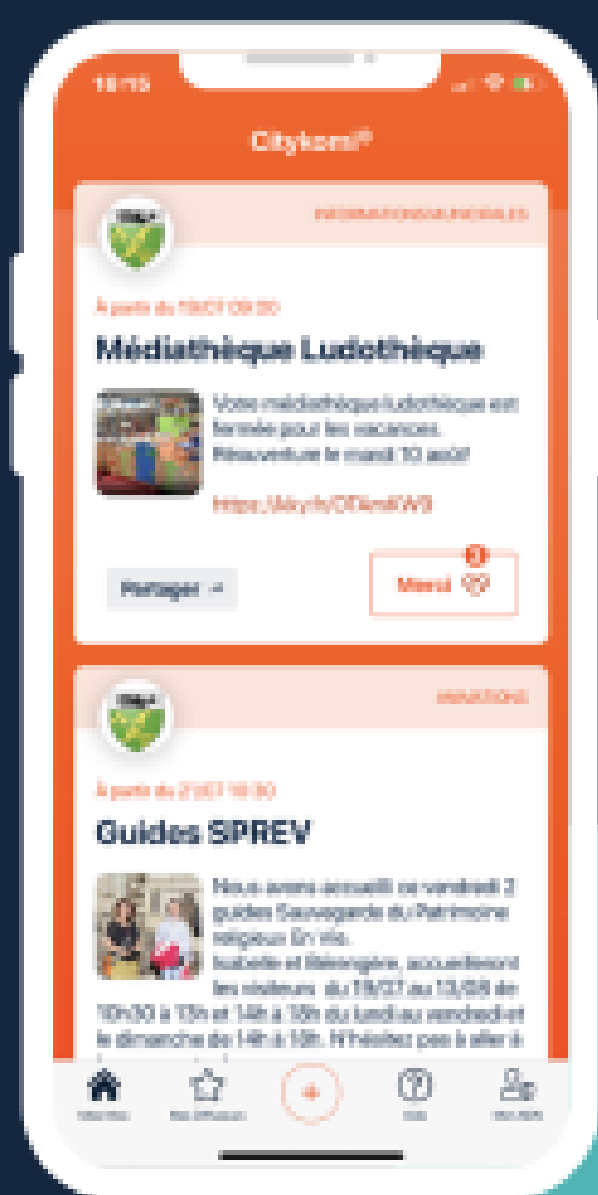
18:15

Citykomi®

INFORMATIONS MUNICIPALES

À partir du 19/07 09:30

Médiathèque Ludothèque

Votre médiathèque ludothèque est fermée pour les vacances. Réouverture le mardi 10 août!

https://bit.ly/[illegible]

Partager

Merci

INVITATIONS

À partir du 21/07 18:30

Guides SPREV

Nous avons accueilli ce vendredi 2 guides Sauvegarde du Patrimoine religieux En Vie. Isabelle et Bérengère, accueilleront les visiteurs du 19/07 au 13/08 de 10h30 à 13h et 14h à 18h du lundi au vendredi et le dimanche de 14h à 18h. N'hésitez pas à aller à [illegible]

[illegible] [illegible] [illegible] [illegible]